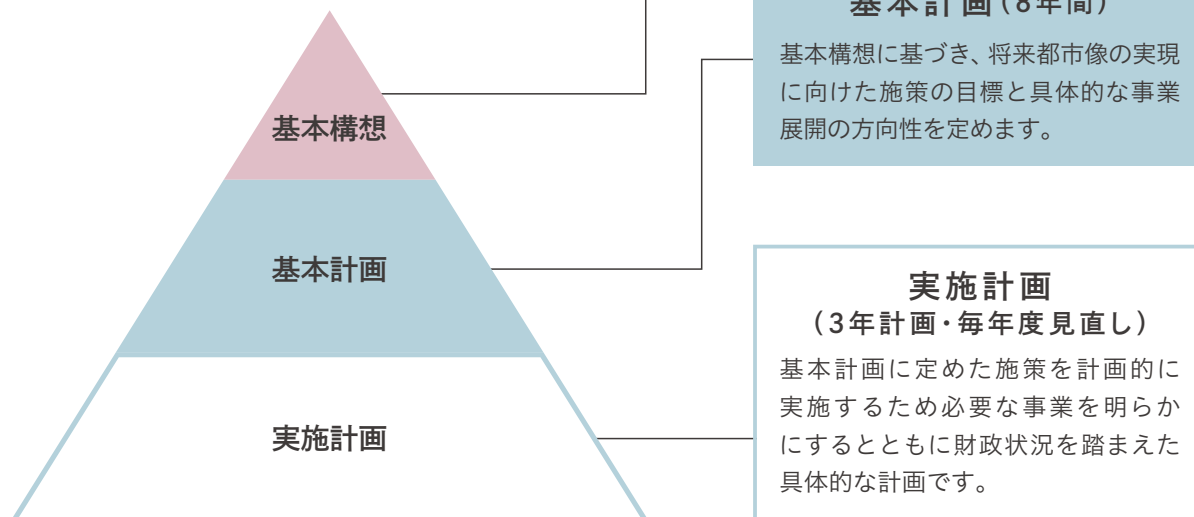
基本構想

基本計画

実施計画

基本計画（8年間）

基本構想に基づき、将来都市像の実現に向けた施策の目標と具体的な事業展開の方向性を定めます。

実施計画
（3年計画・毎年度見直し）

基本計画に定めた施策を計画的に実施するため必要な事業を明らかにするとともに財政状況を踏まえた具体的な計画です。